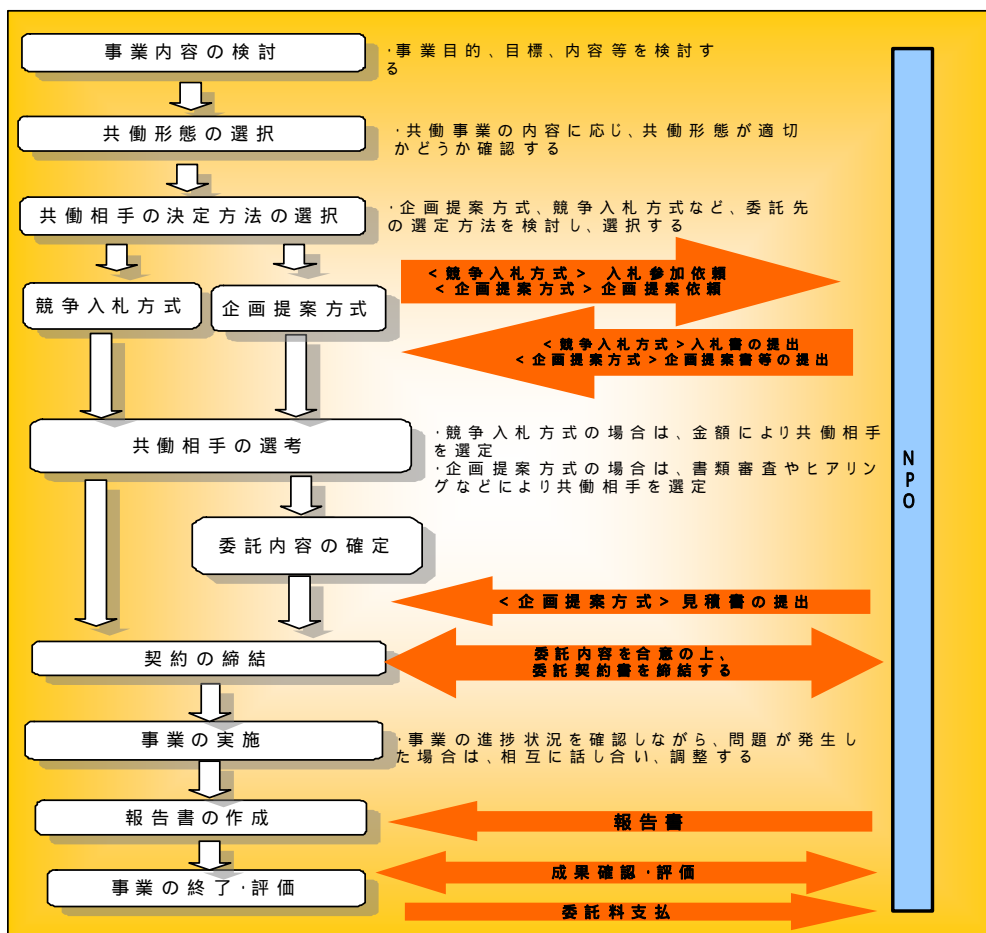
事業内容の検討

·事業目的、目標、内容等を検討する

共働形態の選択

·共働事業の内容に応じ、共働形態が適切かどうか確認する

共働相手の決定方法の選択

·企画提案方式、競争入札方式など、委託先の選定方法を検討し、選択する

競争入札方式

企画提案方式

<競争入札方式> 入札参加依頼
<企画提案方式> 企画提案依頼

<競争入札方式>入札書の提出
<企画提案方式>企画提案書等の提出

共働相手の選考

·競争入札方式の場合は、金額により共働相手を選定
·企画提案方式の場合は、書類審査やヒアリングなどにより共働相手を選定

委託内容の確定

<企画提案方式> 見積書の提出

契約の締結

委託内容を合意の上、
委託契約書を締結する

事業の実施

·事業の進捗状況を確認しながら、問題が発生した場合は、相互に話し合い、調整する

報告書の作成

報告書

事業の終了·評価

成果確認·評価

委託料支払

NPO